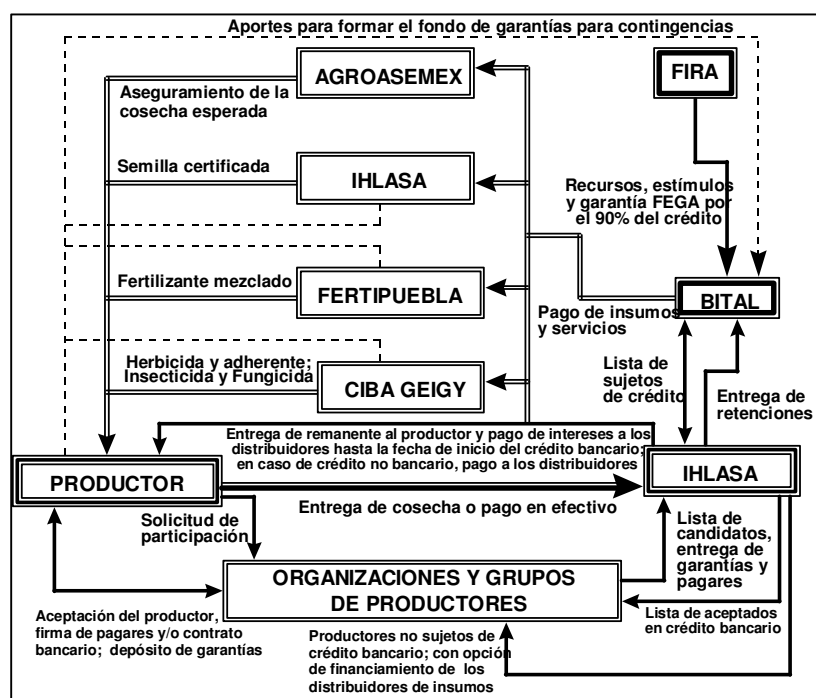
Aportes para formar el fondo de garantías para contingencias

AGROASEMEX

FIRA

Aseguramiento de la cosecha esperada

Semilla certificada

IHLASA

Recursos, estímulos y garantía FEGA por el 90% del crédito

Fertilizante mezclado

FERTIPUEBLA

BITAL

Pago de insumos y servicios

Herbicida y adherente; Insecticida y Fungicida

CIBA GEIGY

Lista de sujetos de crédito

Entrega de retenciones

Entrega de remanente al productor y pago de intereses a los distribuidores hasta la fecha de inicio del crédito bancario; en caso de crédito no bancario, pago a los distribuidores

PRODUCTOR

IHLASA

Entrega de cosecha o pago en efectivo

Solicitud de participación

Lista de candidatos, entrega de garantías y pagares

ORGANIZACIONES Y GRUPOS DE PRODUCTORES

Lista de aceptados en crédito bancario

Aceptación del productor, firma de pagares y/o contrato bancario; depósito de garantías

Productores no sujetos de crédito bancario; con opción de financiamiento de los distribuidores de insumos